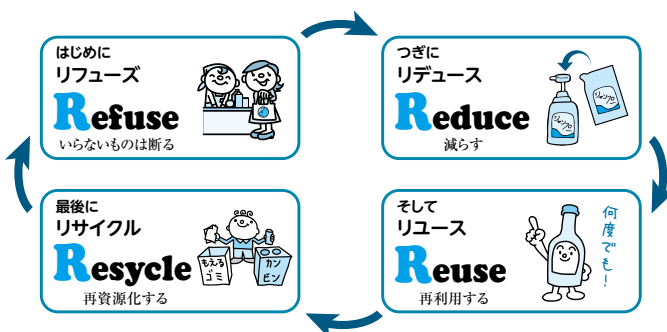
はじめに
リフューズ
Refuse
いらないものは断る

つぎに
リデュース
Reduce
減らす

シャンプー

シャンプー

最後に
リサイクル
Resycle
再資源化する

もえるゴミ

カン ビン

そして
リユース
Reuse
再利用する

何度でも!